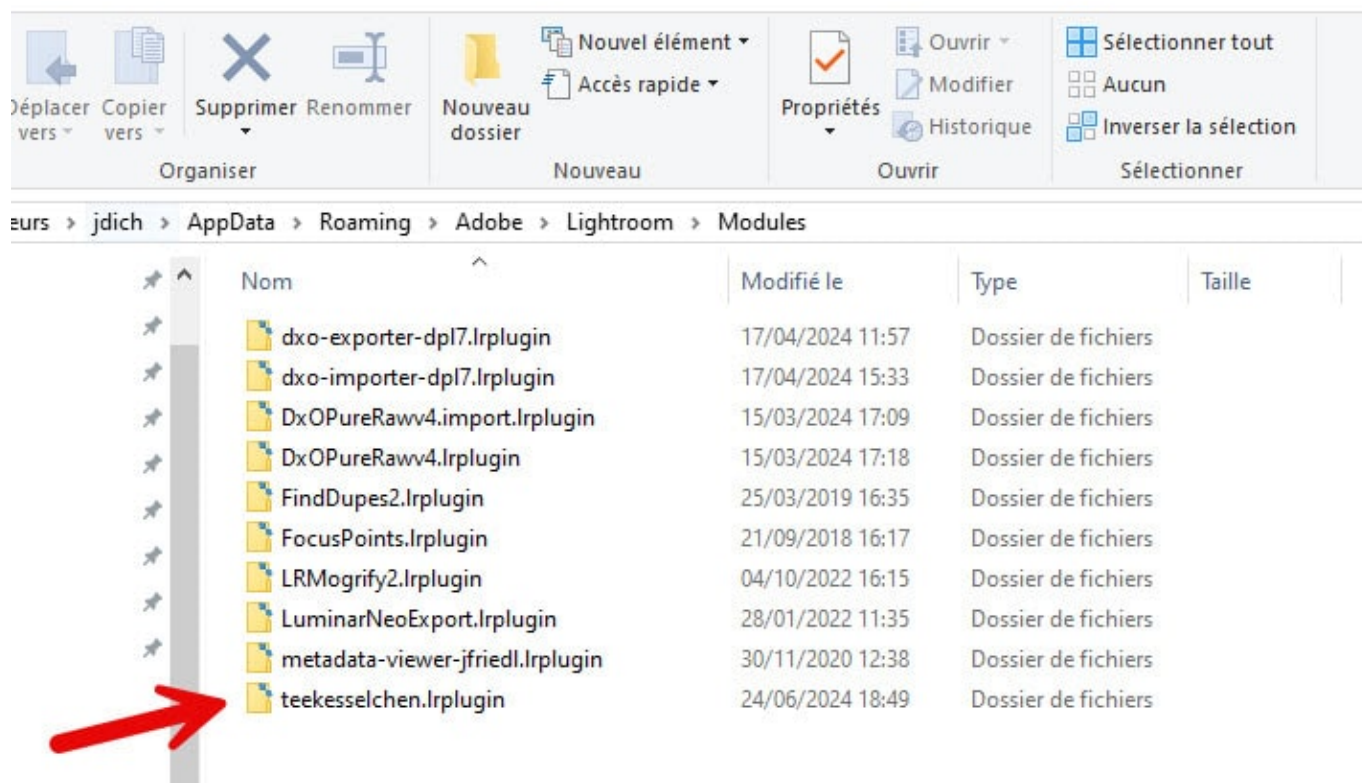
Déplacer vers ▾ Copier vers ▾ Supprimer ▾ Renommer
Organiser

Nouveau dossier
Nouvel élément ▾
Accès rapide ▾
Nouveau

Propriétés ▾
Ouvrir ▾
Modifier
Historique
Ouvrir

Sélectionner tout
Aucun
Inverser la sélection
Sélectionner

eurs › jdich › AppData › Roaming › Adobe › Lightroom › Modules

| Nom | Modifié le | Type | Taille |
|---|---|---|---|
| dxo-exporter-dpl7.lrplugin | 17/04/2024 11:57 | Dossier de fichiers | |
| dxo-importer-dpl7.lrplugin | 17/04/2024 15:33 | Dossier de fichiers | |
| DxOPureRawv4.import.lrplugin | 15/03/2024 17:09 | Dossier de fichiers | |
| DxOPureRawv4.lrplugin | 15/03/2024 17:18 | Dossier de fichiers | |
| FindDupes2.lrplugin | 25/03/2019 16:35 | Dossier de fichiers | |
| FocusPoints.lrplugin | 21/09/2018 16:17 | Dossier de fichiers | |
| LRMogrify2.lrplugin | 04/10/2022 16:15 | Dossier de fichiers | |
| LuminarNeoExport.lrplugin | 28/01/2022 11:35 | Dossier de fichiers | |
| metadata-viewer-jfriedl.lrplugin | 30/11/2020 12:38 | Dossier de fichiers | |
| teekesselchen.lrplugin | 24/06/2024 18:49 | Dossier de fichiers | |